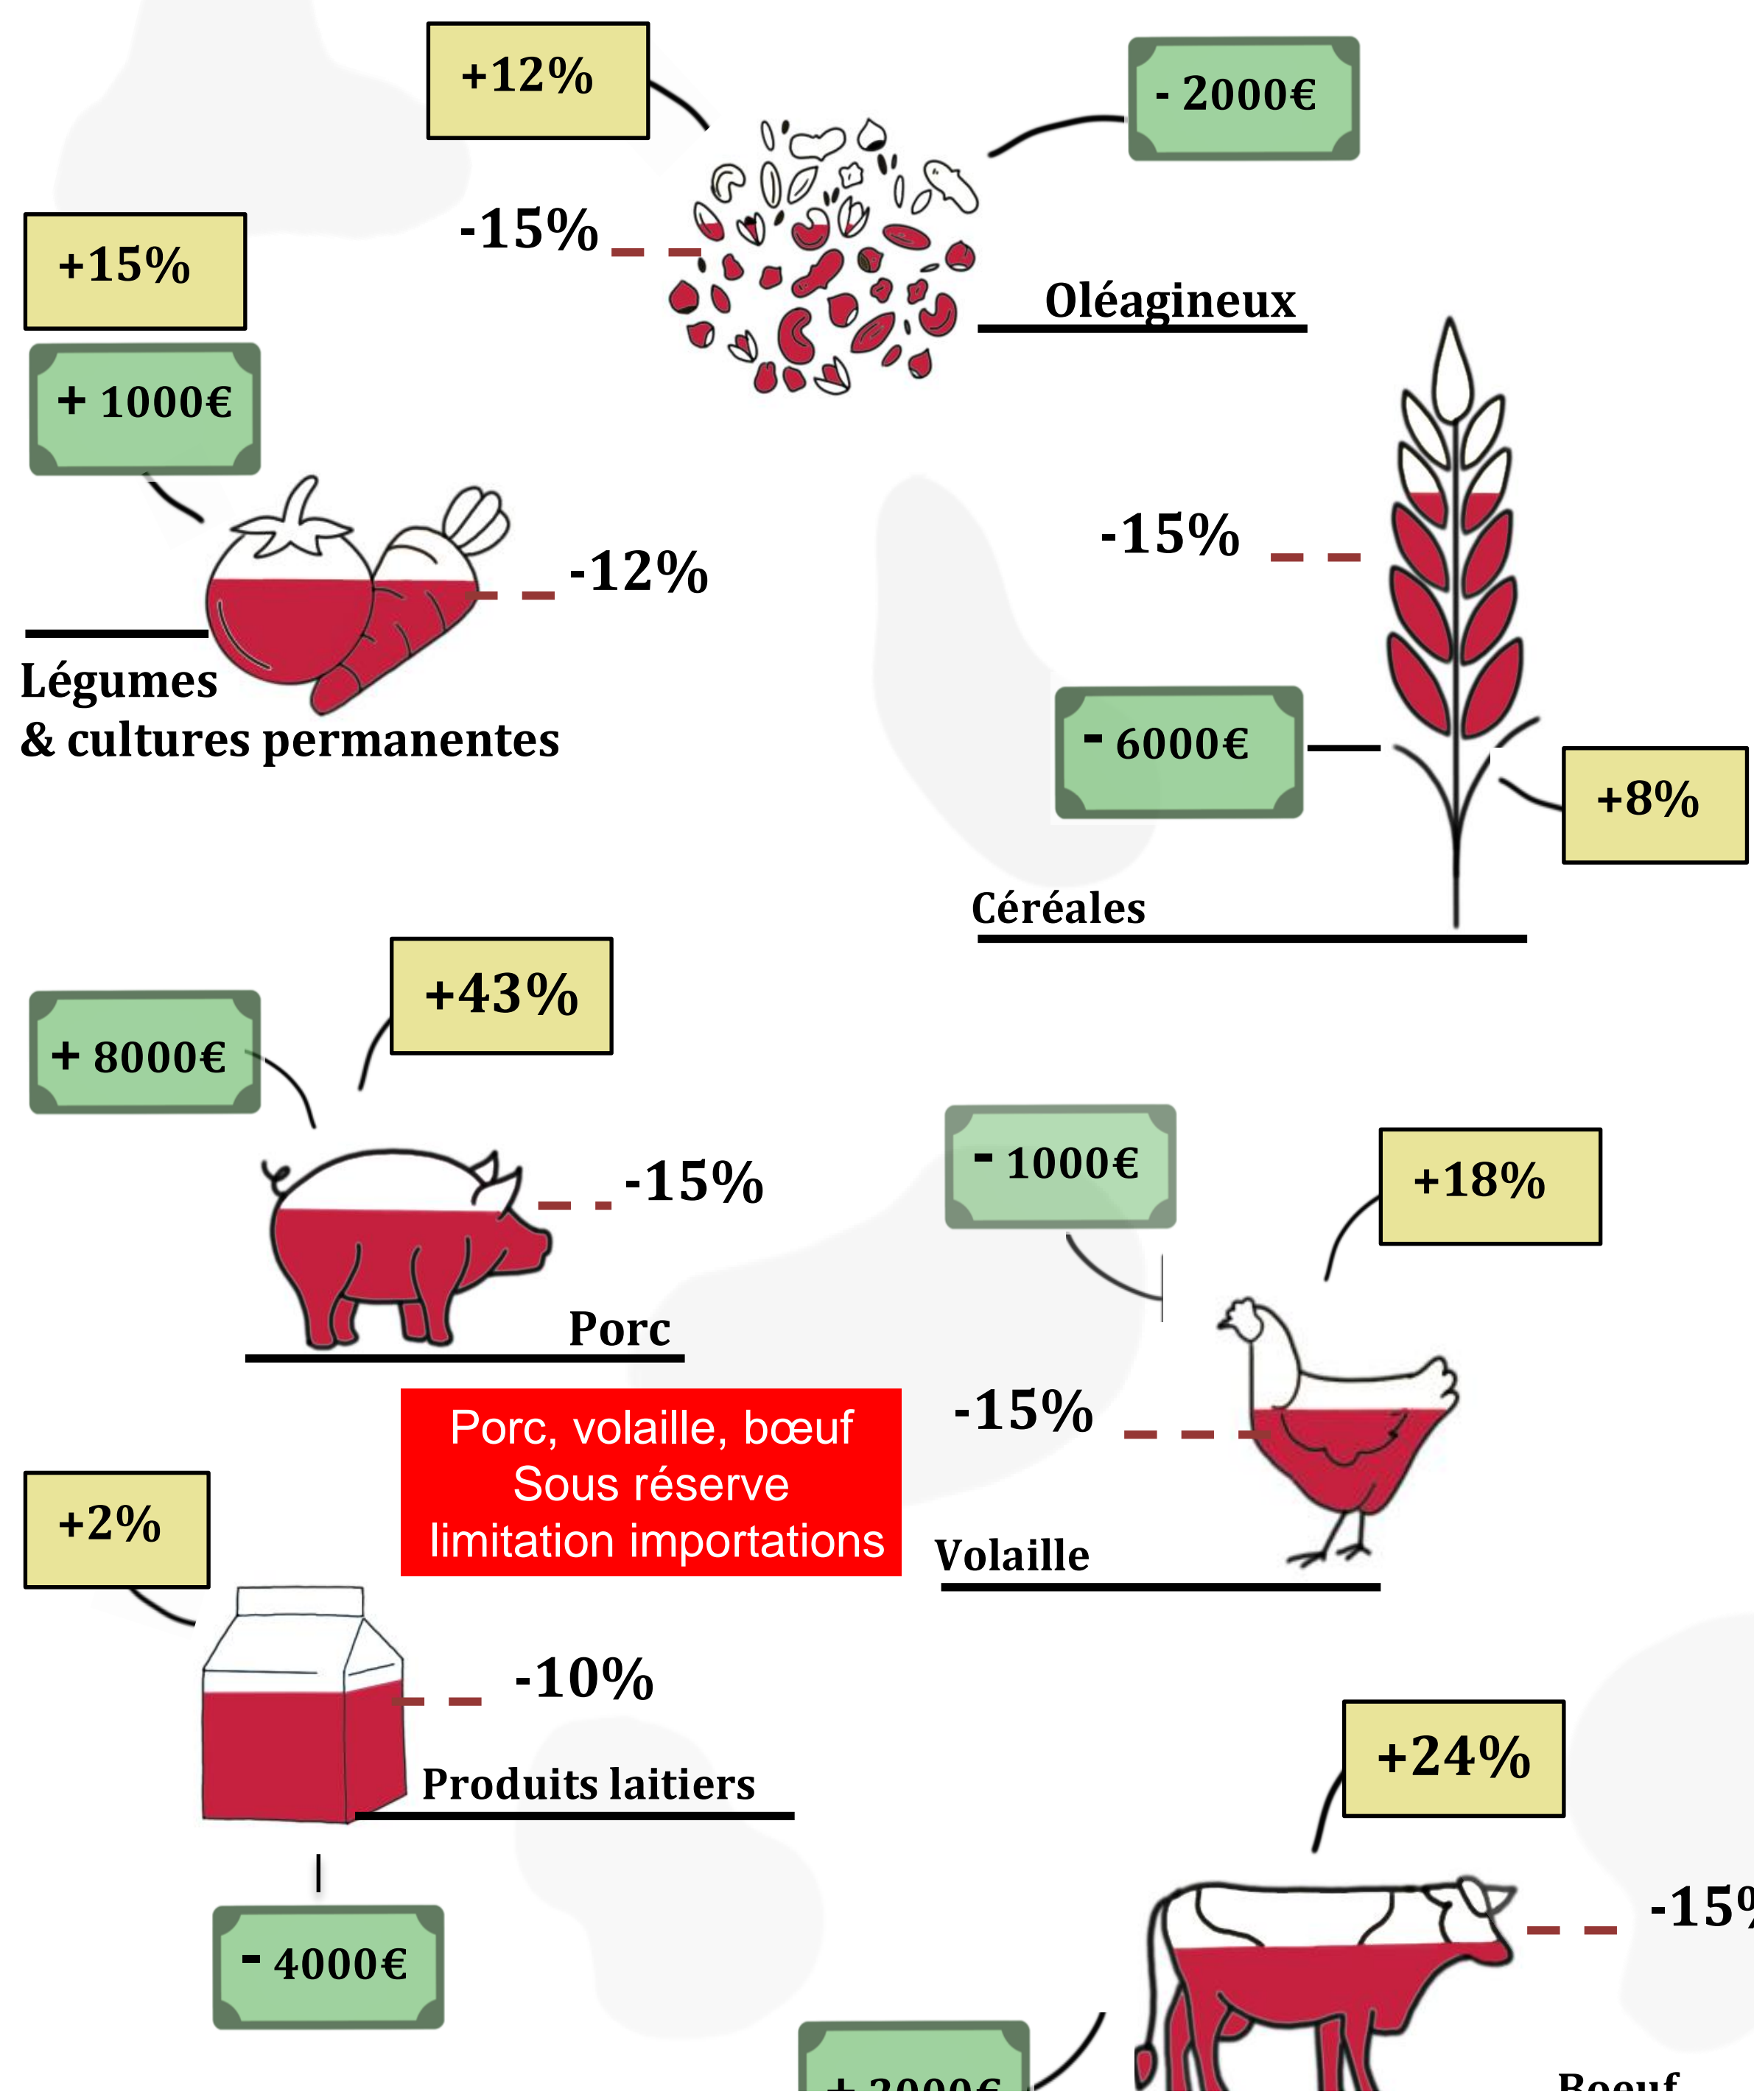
+12%

- 2000€

-15%

Oléagineux

+15%

+ 1000€

-12%

Légumes
& cultures permanentes

-15%

- 6000€

+8%

Céréales

+ 8000€

+43%

-15%

Porc

- 1000€

+18%

Porc, volaille, bœuf
Sous réserve
limitation importations

-15%

Volaille

+2%

-10%

Produits laitiers

- 4000€

+24%

-15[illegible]

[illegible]

Boeuf